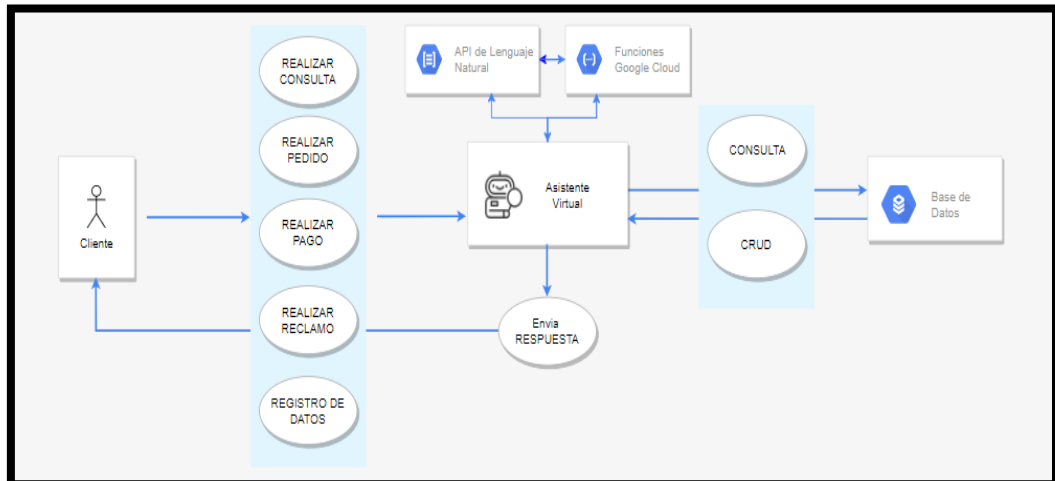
Cliente

REALIZAR CONSULTA

REALIZAR PEDIDO

REALIZAR PAGO

REALIZAR RECLAMO

REGISTRO DE DATOS

API de Lenguaje Natural

Funciones Google Cloud

Asistente Virtual

Envia RESPUESTA

CONSULTA

CRUD

Base de Datos